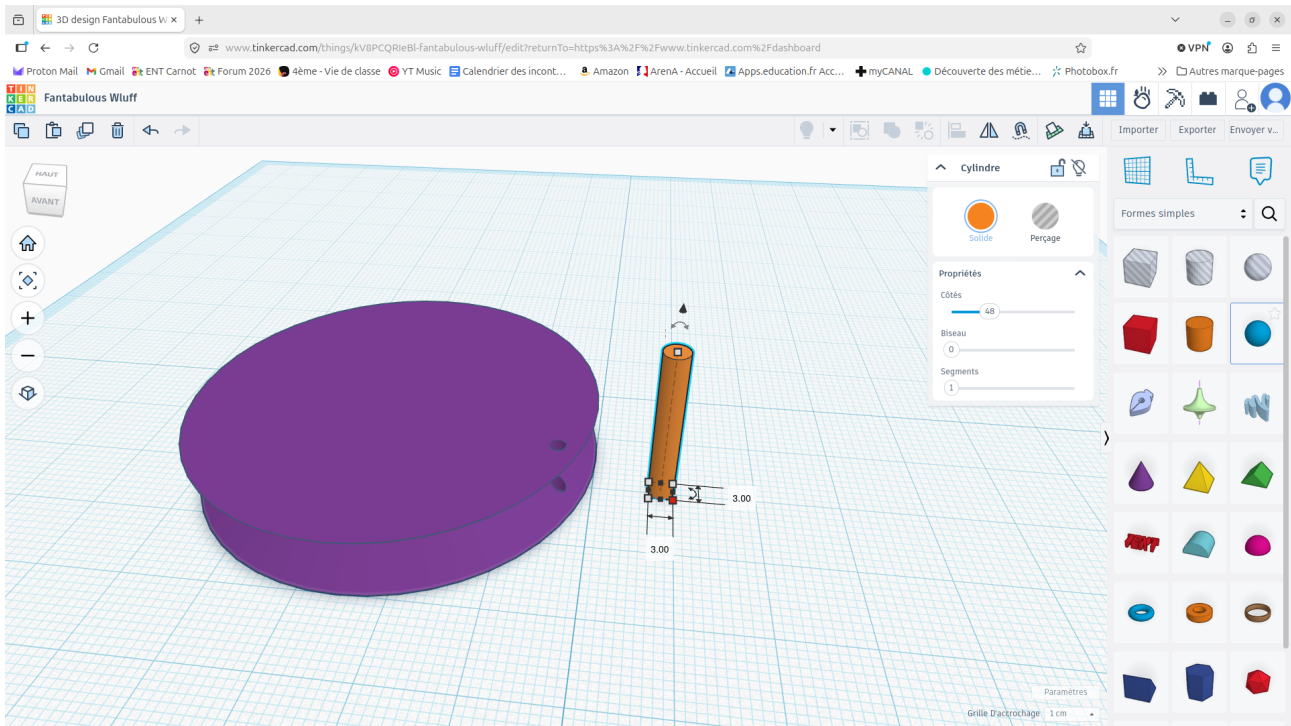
3D design Fantabulous W ×
www.tinkercad.com/things/kV8PCQRIeBl-fantabulous-wluff/edit?returnTo=https%3A%2F%2Fwww.tinkercad.com%2Fdashboard
VPN
Proton Mail  Gmail  ENT Carnot  Forum 2026  4ème - Vie de classe  YT Music  Calendrier des incont…  Amazon  ArenA - Accueil  Apps.education.fr Acc…  myCANAL  Découverte des métie…  Photobox.fr  Autres marque-pages
TIN KER CAD
Fantabulous Wluff
Importer  Exporter  Envoyer v…
HAUT
AVANT
Cylindre
Solide
Perçage
Propriétés
Côtés
48
Biseau
0
Segments
1
Formes simples
3.00
3.00
Paramètres
Grille D'accrochage 1 cm